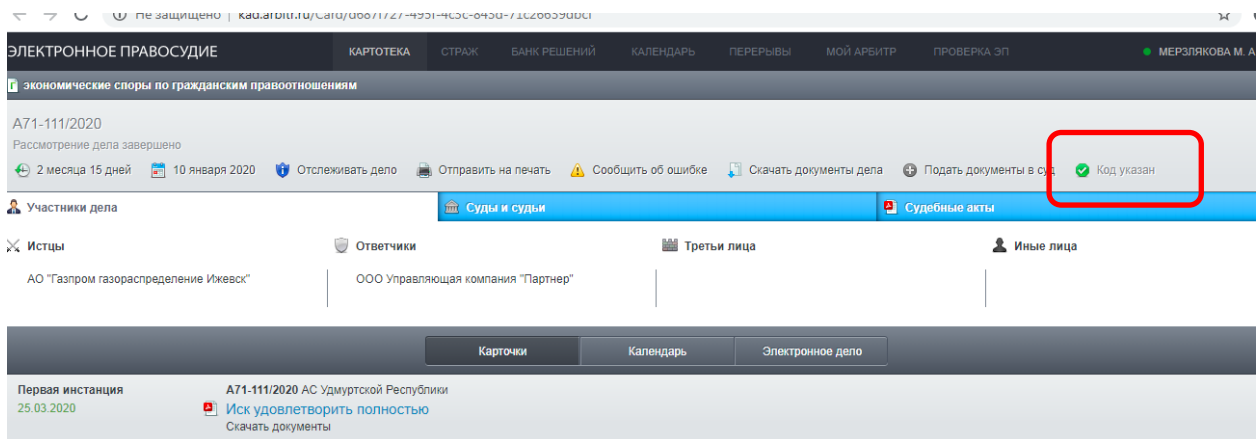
Не защищено | kad.arbitr.ru/Card/d6871727-495f-4c5c-845d-71c26639dbcf

ЭЛЕКТРОННОЕ ПРАВОСУДИЕ КАРТОТЕКА СТРАЖ БАНК РЕШЕНИЙ КАЛЕНДАРЬ ПЕРЕРЫВЫ МОЙ АРБИТР ПРОВЕРКА ЭП МЕРЗЛЯКОВА М. А

экономические споры по гражданским правоотношениям

А71-111/2020
Рассмотрение дела завершено

2 месяца 15 дней 10 января 2020 Отслеживать дело Отправить на печать Сообщить об ошибке Скачать документы дела Подать документы в суд Код указан

Участники дела Суды и судьи Судебные акты

Истцы Ответчики Третьи лица Иные лица

АО "Газпром газораспределение Ижевск" ООО Управляющая компания "Партнер"

Карточки Календарь Электронное дело

Первая инстанция
25.03.2020

А71-111/2020 АС Удмуртской Республики
Иск удовлетворить полностью
Скачать документы